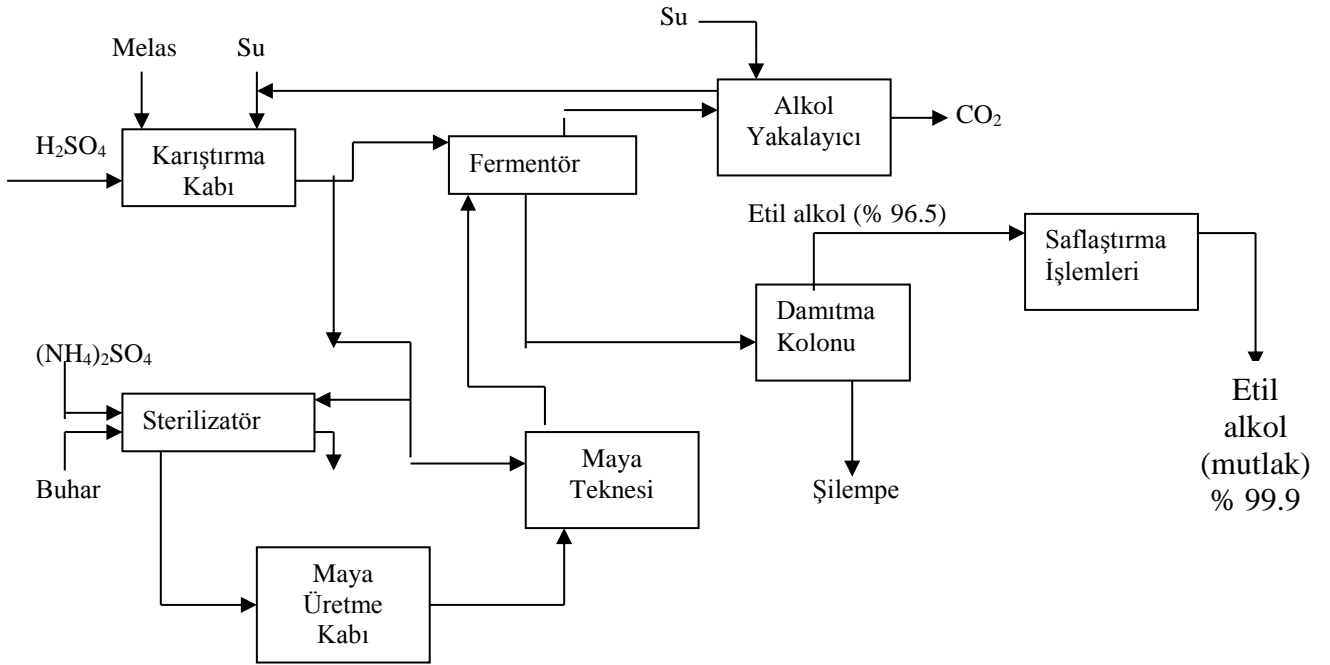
Su

Melas

Su

Alkol Yakalayıcı

$CO_2$

$H_2SO_4$

Karıştırma Kabı

Fermentör

Etil alkol (% 96.5)

Saflaştırma İşlemleri

Damıtma Kolonu

$(NH_4)_2SO_4$

Sterilizatör

Buhar

Maya Teknesi

Şilempe

Etil alkol (mutlak) % 99.9

Maya Üretme Kabı